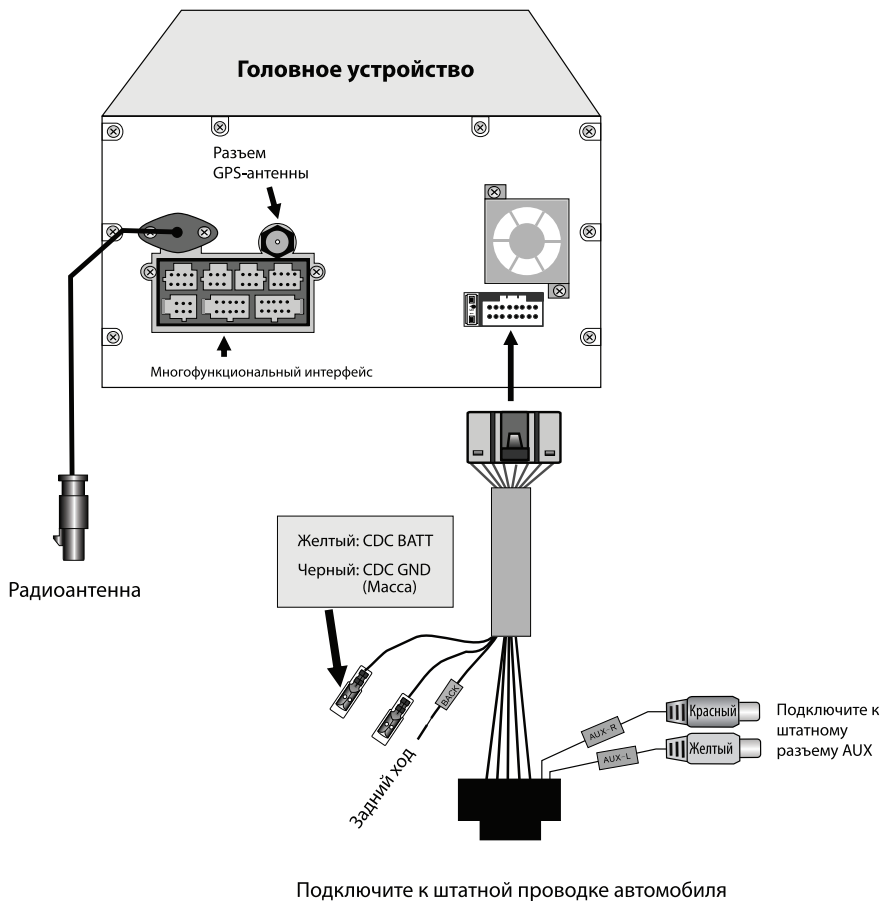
Головное устройство

Разъем GPS-антенны

Многофункциональный интерфейс

Радиоантенна

Желтый: CDC BATT

Черный: CDC GND (Масса)

BACK

Задний ход

AUX-R

AUX-L

Красный

Желтый

Подключите к штатному разъему AUX

Подключите к штатной проводке автомобиля